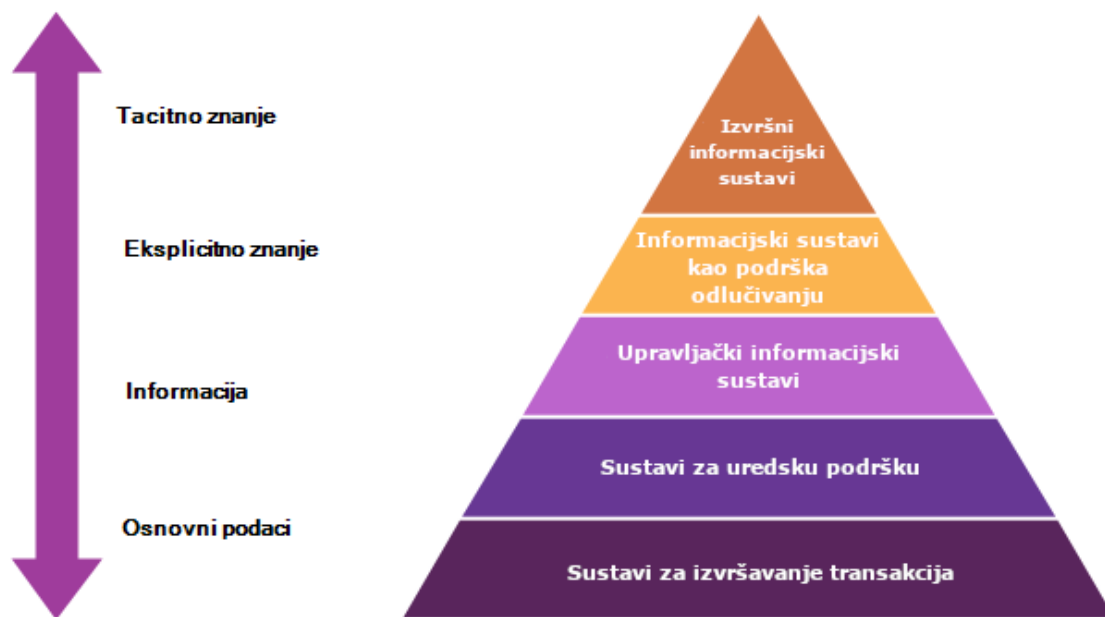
Tacitno znanje

Eksplicitno znanje

Informacija

Osnovni podaci

Izvršni informacijski sustavi

Informacijski sustavi kao podrška odlučivanju

Upravljački informacijski sustavi

Sustavi za uredsku podršku

Sustavi za izvršavanje transakcija